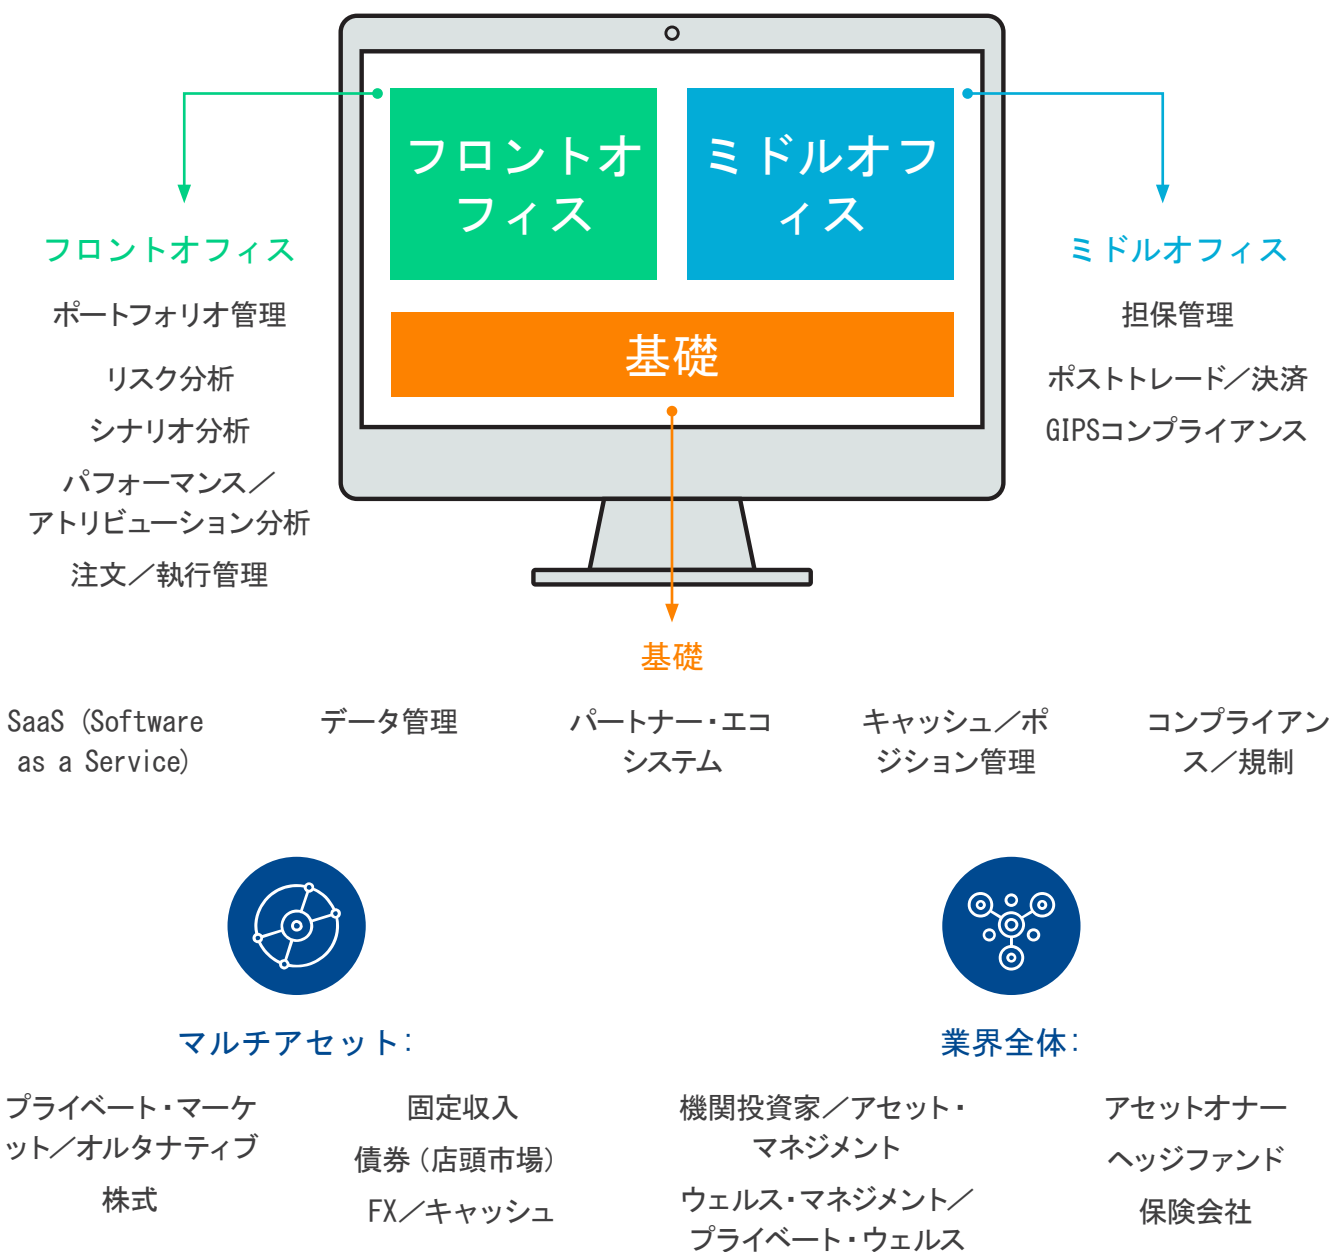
フロントオフィス

ミドルオフィス

基礎

フロントオフィス

ポートフォリオ管理

リスク分析

シナリオ分析

パフォーマンス／アトリビューション分析

注文／執行管理

ミドルオフィス

担保管理

ポストトレード／決済

GIPSコンプライアンス

基礎

SaaS（Software as a Service）

データ管理

パートナー・エコシステム

キャッシュ／ポジション管理

コンプライアンス／規制

マルチアセット：

プライベート・マーケット／オルタナティブ

株式

固定収入

債券（店頭市場）

FX／キャッシュ

業界全体：

機関投資家／アセット・マネジメント

ウェルス・マネジメント／プライベート・ウェルス

アセットオナー

ヘッジファンド

保険会社